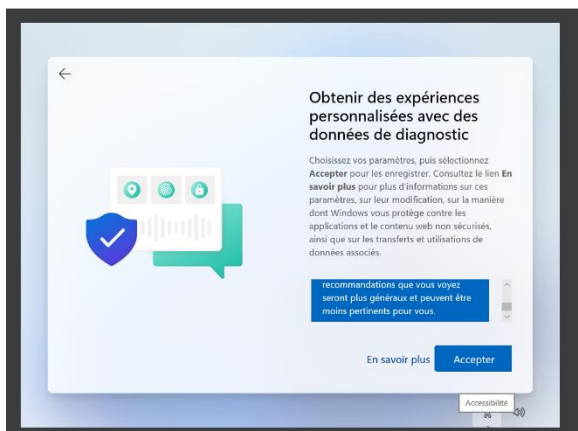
Obtenir des expériences personnalisées avec des données de diagnostic

Choisissez vos paramètres, puis sélectionnez **Accepter** pour les enregistrer. Consultez le lien **En savoir plus** pour plus d'informations sur ces paramètres, sur leur modification, sur la manière dont Windows vous protège contre les applications et le contenu web non sécurisés, ainsi que sur les transferts et utilisations de données associés.

recommandations que vous voyez seront plus généraux et peuvent être moins pertinents pour vous.

En savoir plus

Accepter

Accessibilité